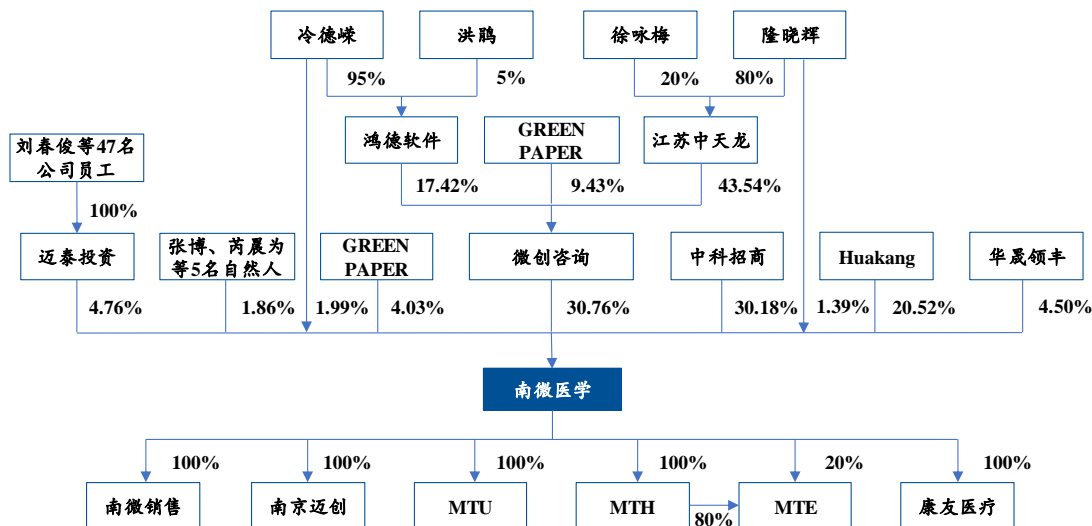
冷德嵘
洪鹏
徐咏梅
隆晓辉
95%
5%
20%
80%
刘春俊等47名公司员工
鸿德软件
GREEN PAPER
江苏中天龙
17.42%
9.43%
43.54%
100%
迈泰投资
张博、芮晨为等5名自然人
GREEN PAPER
微创咨询
中科招商
Huakang
华晟领丰
4.76%
1.86%
1.99%
4.03%
30.76%
30.18%
1.39%
20.52%
4.50%
南微医学
100%
100%
100%
100%
20%
100%
南微销售
南京迈创
MTU
MTH
MTE
康友医疗
80%